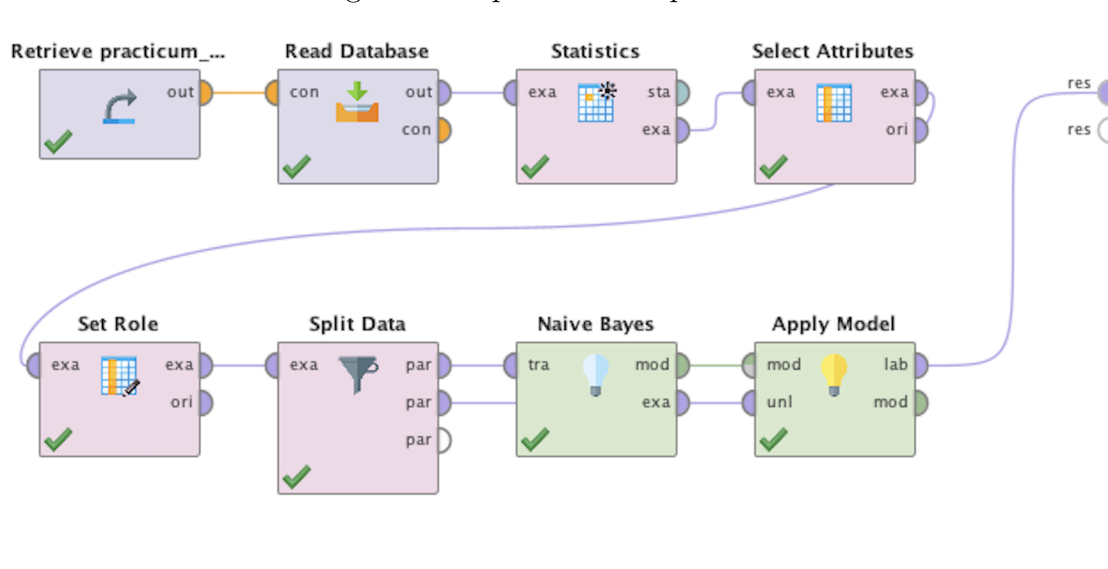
Retrieve practicum_...
out

Read Database
con
out
con

Statistics
exa
sta
exa

Select Attributes
exa
exa
ori

res
res

Set Role
exa
exa
ori

Split Data
exa
par
par
par

Naive Bayes
tra
mod
exa

Apply Model
mod
unl
lab
mod